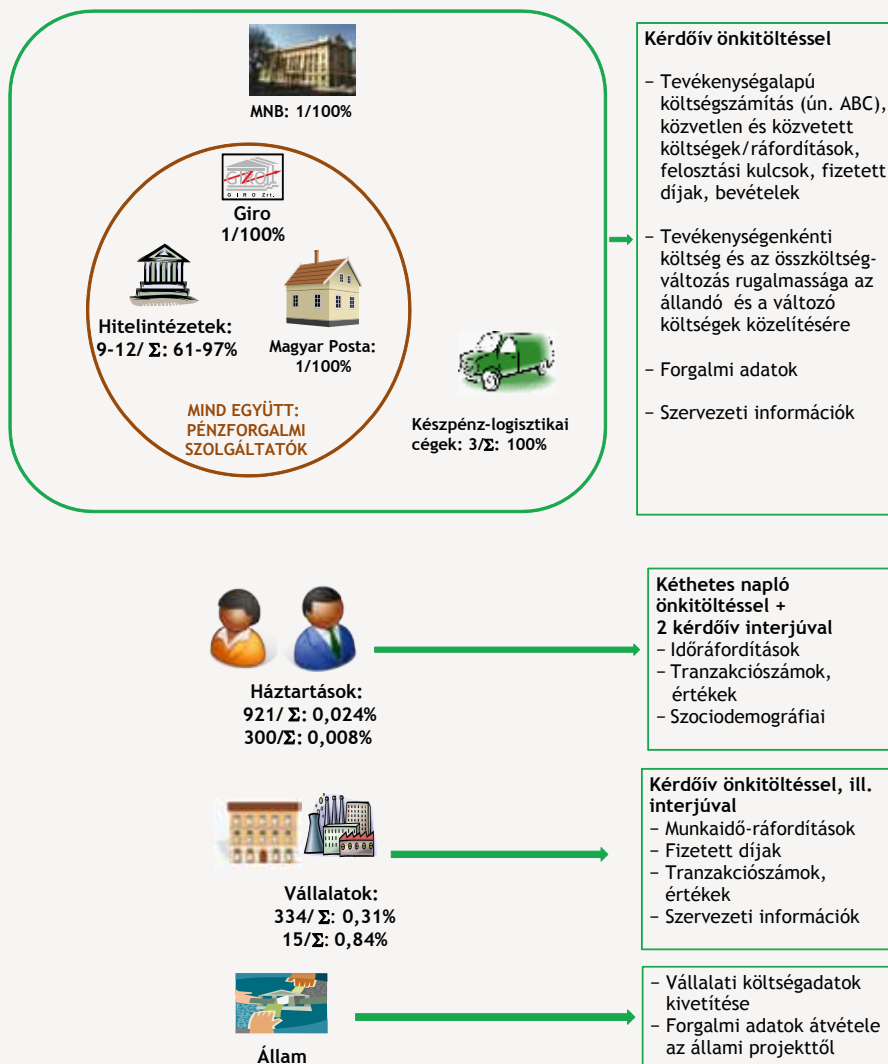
MNB: 1/100%

GIRO Zrt.

Giro
1/100%

Hitelintézetek:
9-12/ $\Sigma$: 61-97%

Magyar Posta:
1/100%

MIND EGYÜTT:
PÉNZFORGALMI
SZOLGÁLTATÓK

Készpénz-logisztikai cégek: 3/$\Sigma$: 100%

Kérdőív önkitöltéssel

– Tevékenységalapú költségszámítás (ún. ABC), közvetlen és közvetett költségek/ráfordítások, felosztási kulcsok, fizetett díjak, bevételek

– Tevékenységenkénti költség és az összköltség-változás rugalmassága az állandó és a változó költségek közelítésére

– Forgalmi adatok

– Szervezeti információk

Háztartások:
921/ $\Sigma$: 0,024%
300/$\Sigma$: 0,008%

Kéthetes napló önkitöltéssel +
2 kérdőív interjúval
– Időráfordítások
– Tranzakciószámok, értékek
– Szociodemográfiai

Vállalatok:
334/ $\Sigma$: 0,31%
15/$\Sigma$: 0,84%

Kérdőív önkitöltéssel, ill. interjúval
– Munkaidő-ráfordítások
– Fizetett díjak
– Tranzakciószámok, értékek
– Szervezeti információk

Állam

– Vállalati költségadatok kivetítése
– Forgalmi adatok átvétele az állami projekttől